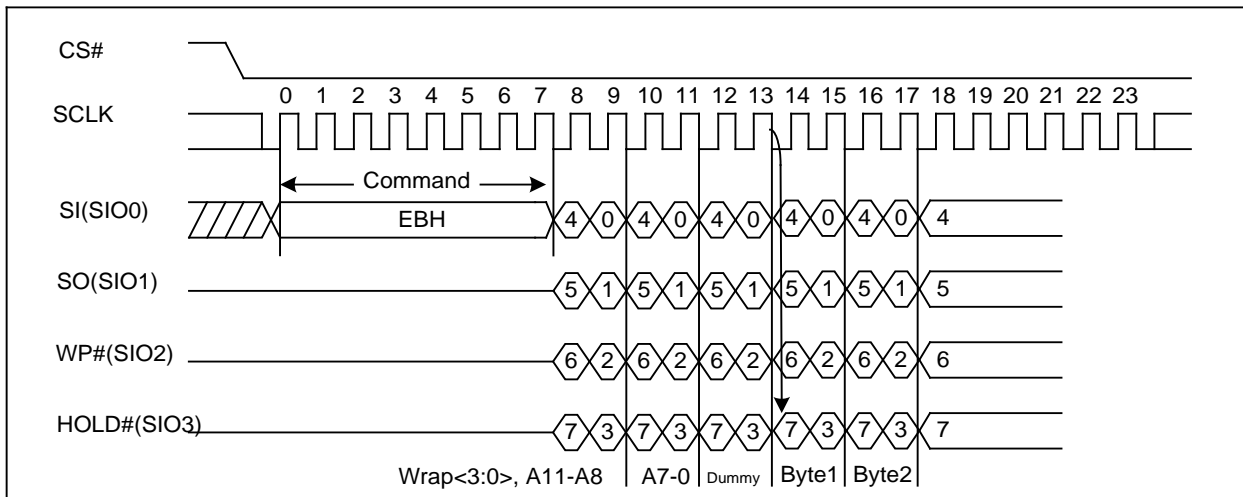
CS#

SCLK

0 1 2 3 4 5 6 7 8 9 10 11 12 13 14 15 16 17 18 19 20 21 22 23

Command

SI(SIO0)

EBH

4 0 4 0 4 0 4 0 4 0 4

SO(SIO1)

5 1 5 1 5 1 5 1 5 1 5

WP#(SIO2)

6 2 6 2 6 2 6 2 6 2 6

HOLD#(SIO3)

7 3 7 3 7 3 7 3 7 3 7

Wrap<3:0>, A11-A8 | A7-0 | Dummy | Byte1 | Byte2